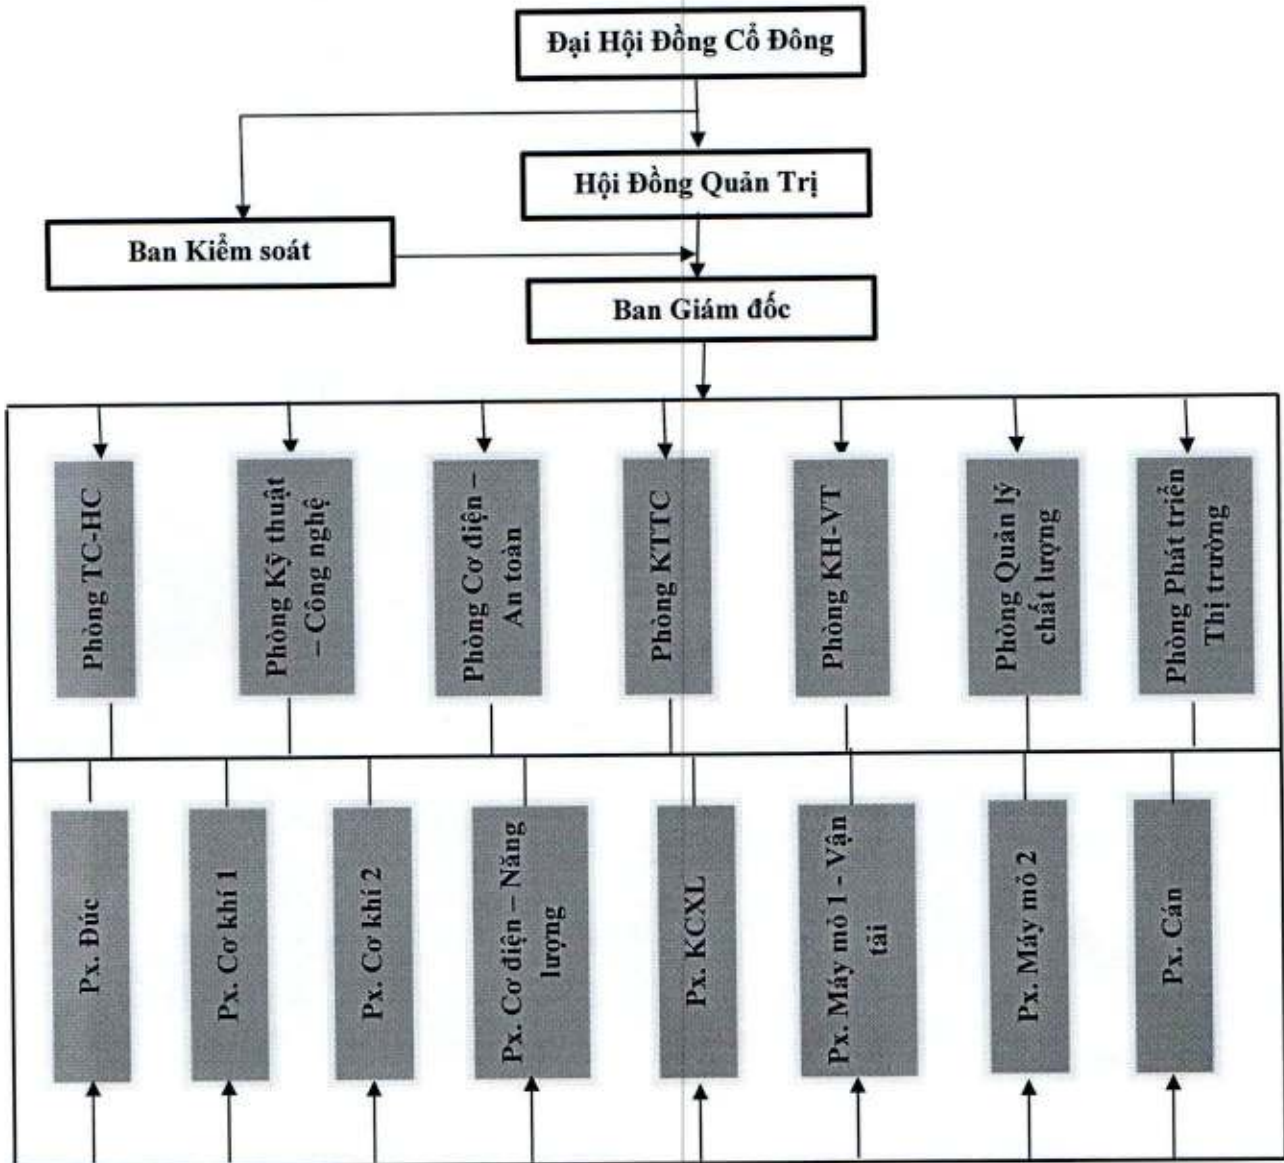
Đại Hội Đồng Cổ Đông

Hội Đồng Quản Trị

Ban Kiểm soát

Ban Giám đốc

Phòng TC-HC

Phòng Kỹ thuật – Công nghệ

Phòng Cơ điện – An toàn

Phòng KTTC

Phòng KH-VT

Phòng Quản lý chất lượng

Phòng Phát triển Thị trường

Px. Đúc

Px. Cơ khí 1

Px. Cơ khí 2

Px. Cơ điện – Năng lượng

Px. KCXL

Px. Máy mỏ 1 - Vận tải

Px. Máy mỏ 2

Px. Cán